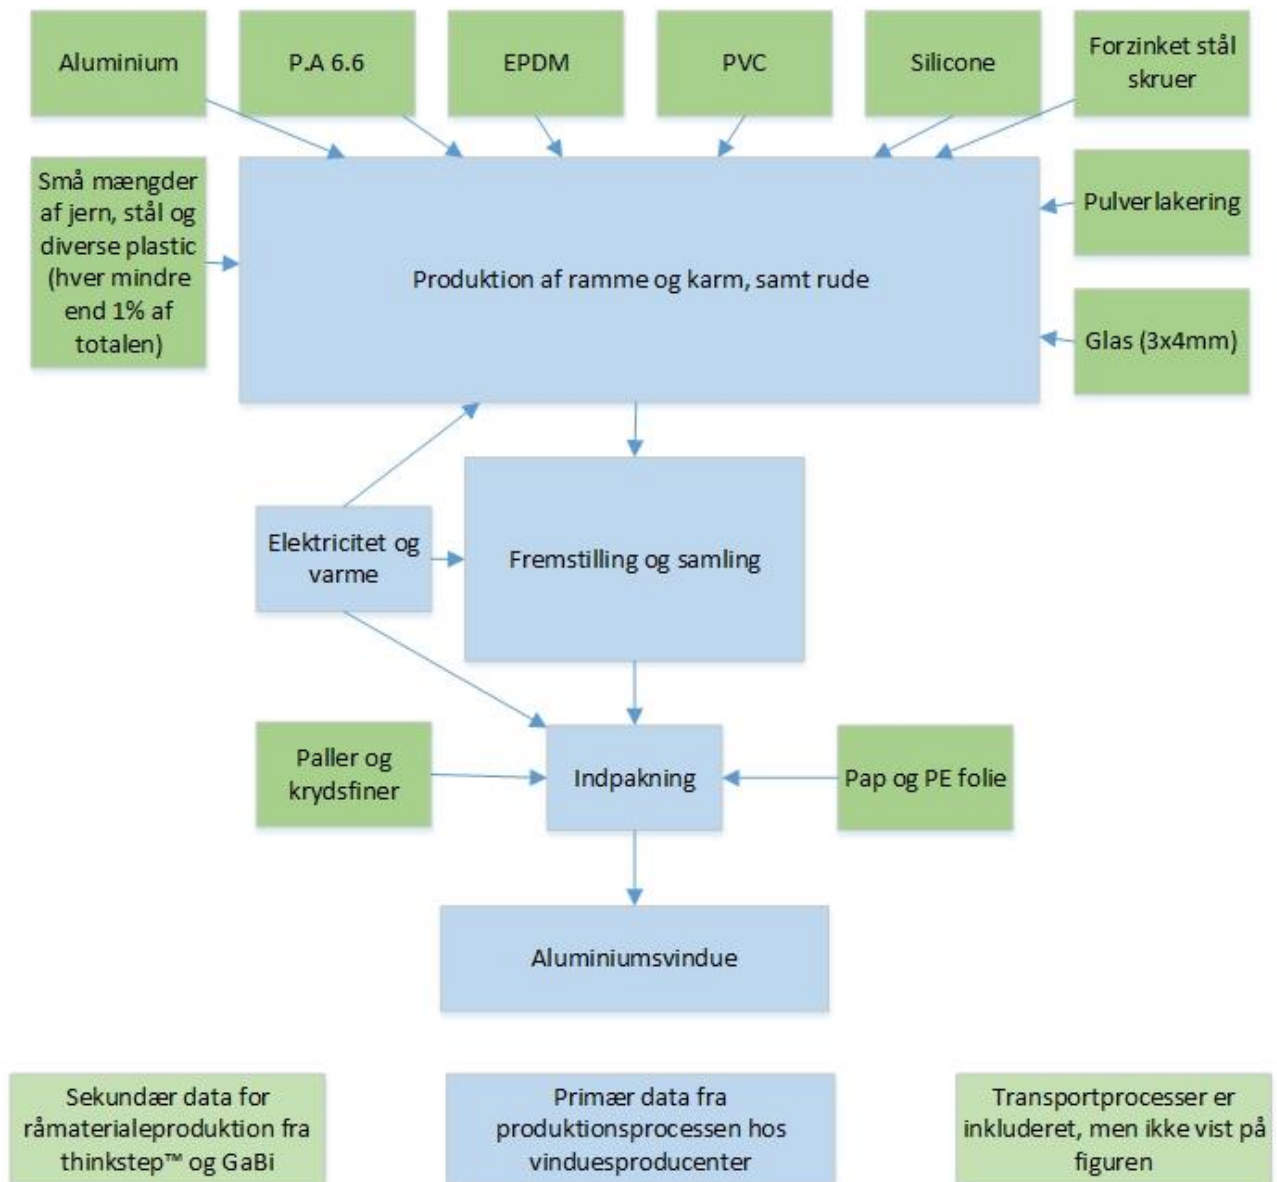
Aluminium

P.A 6.6

EPDM

PVC

Silicone

Forzinket stål skruer

Små mængder af jern, stål og diverse plastic (hver mindre end 1% af totalen)

Produktion af ramme og karm, samt rude

Pulverlakering

Glas (3x4mm)

Elektricitet og varme

Fremstilling og samling

Paller og krydsfiner

Indpakning

Pap og PE folie

Aluminiumsvindue

Sekundær data for råmaterialeproduktion fra thinkstep™ og GaBi

Primær data fra produktionsprocessen hos vinduesproducenter

Transportprocesser er inkluderet, men ikke vist på figuren